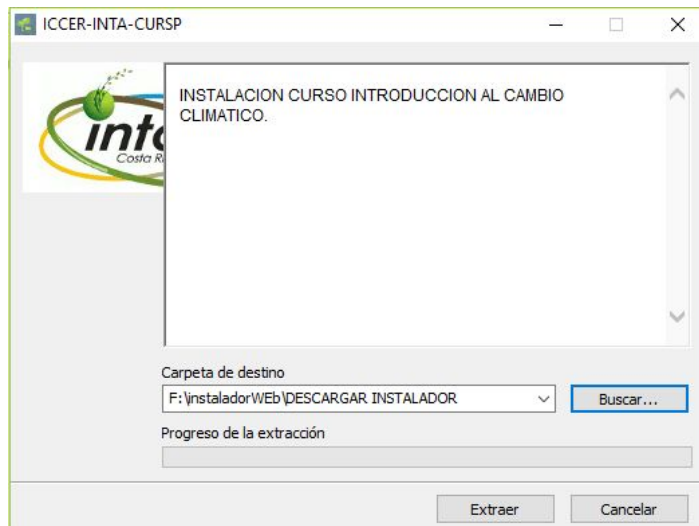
ICCER-INTA-CURSP

inta
Costa Ri

INSTALACION CURSO INTRODUCCION AL CAMBIO CLIMATICO.

Carpeta de destino

F:\instaladorWEb\DESCARGAR INSTALADOR

Buscar...

Progreso de la extracción

Extraer

Cancelar